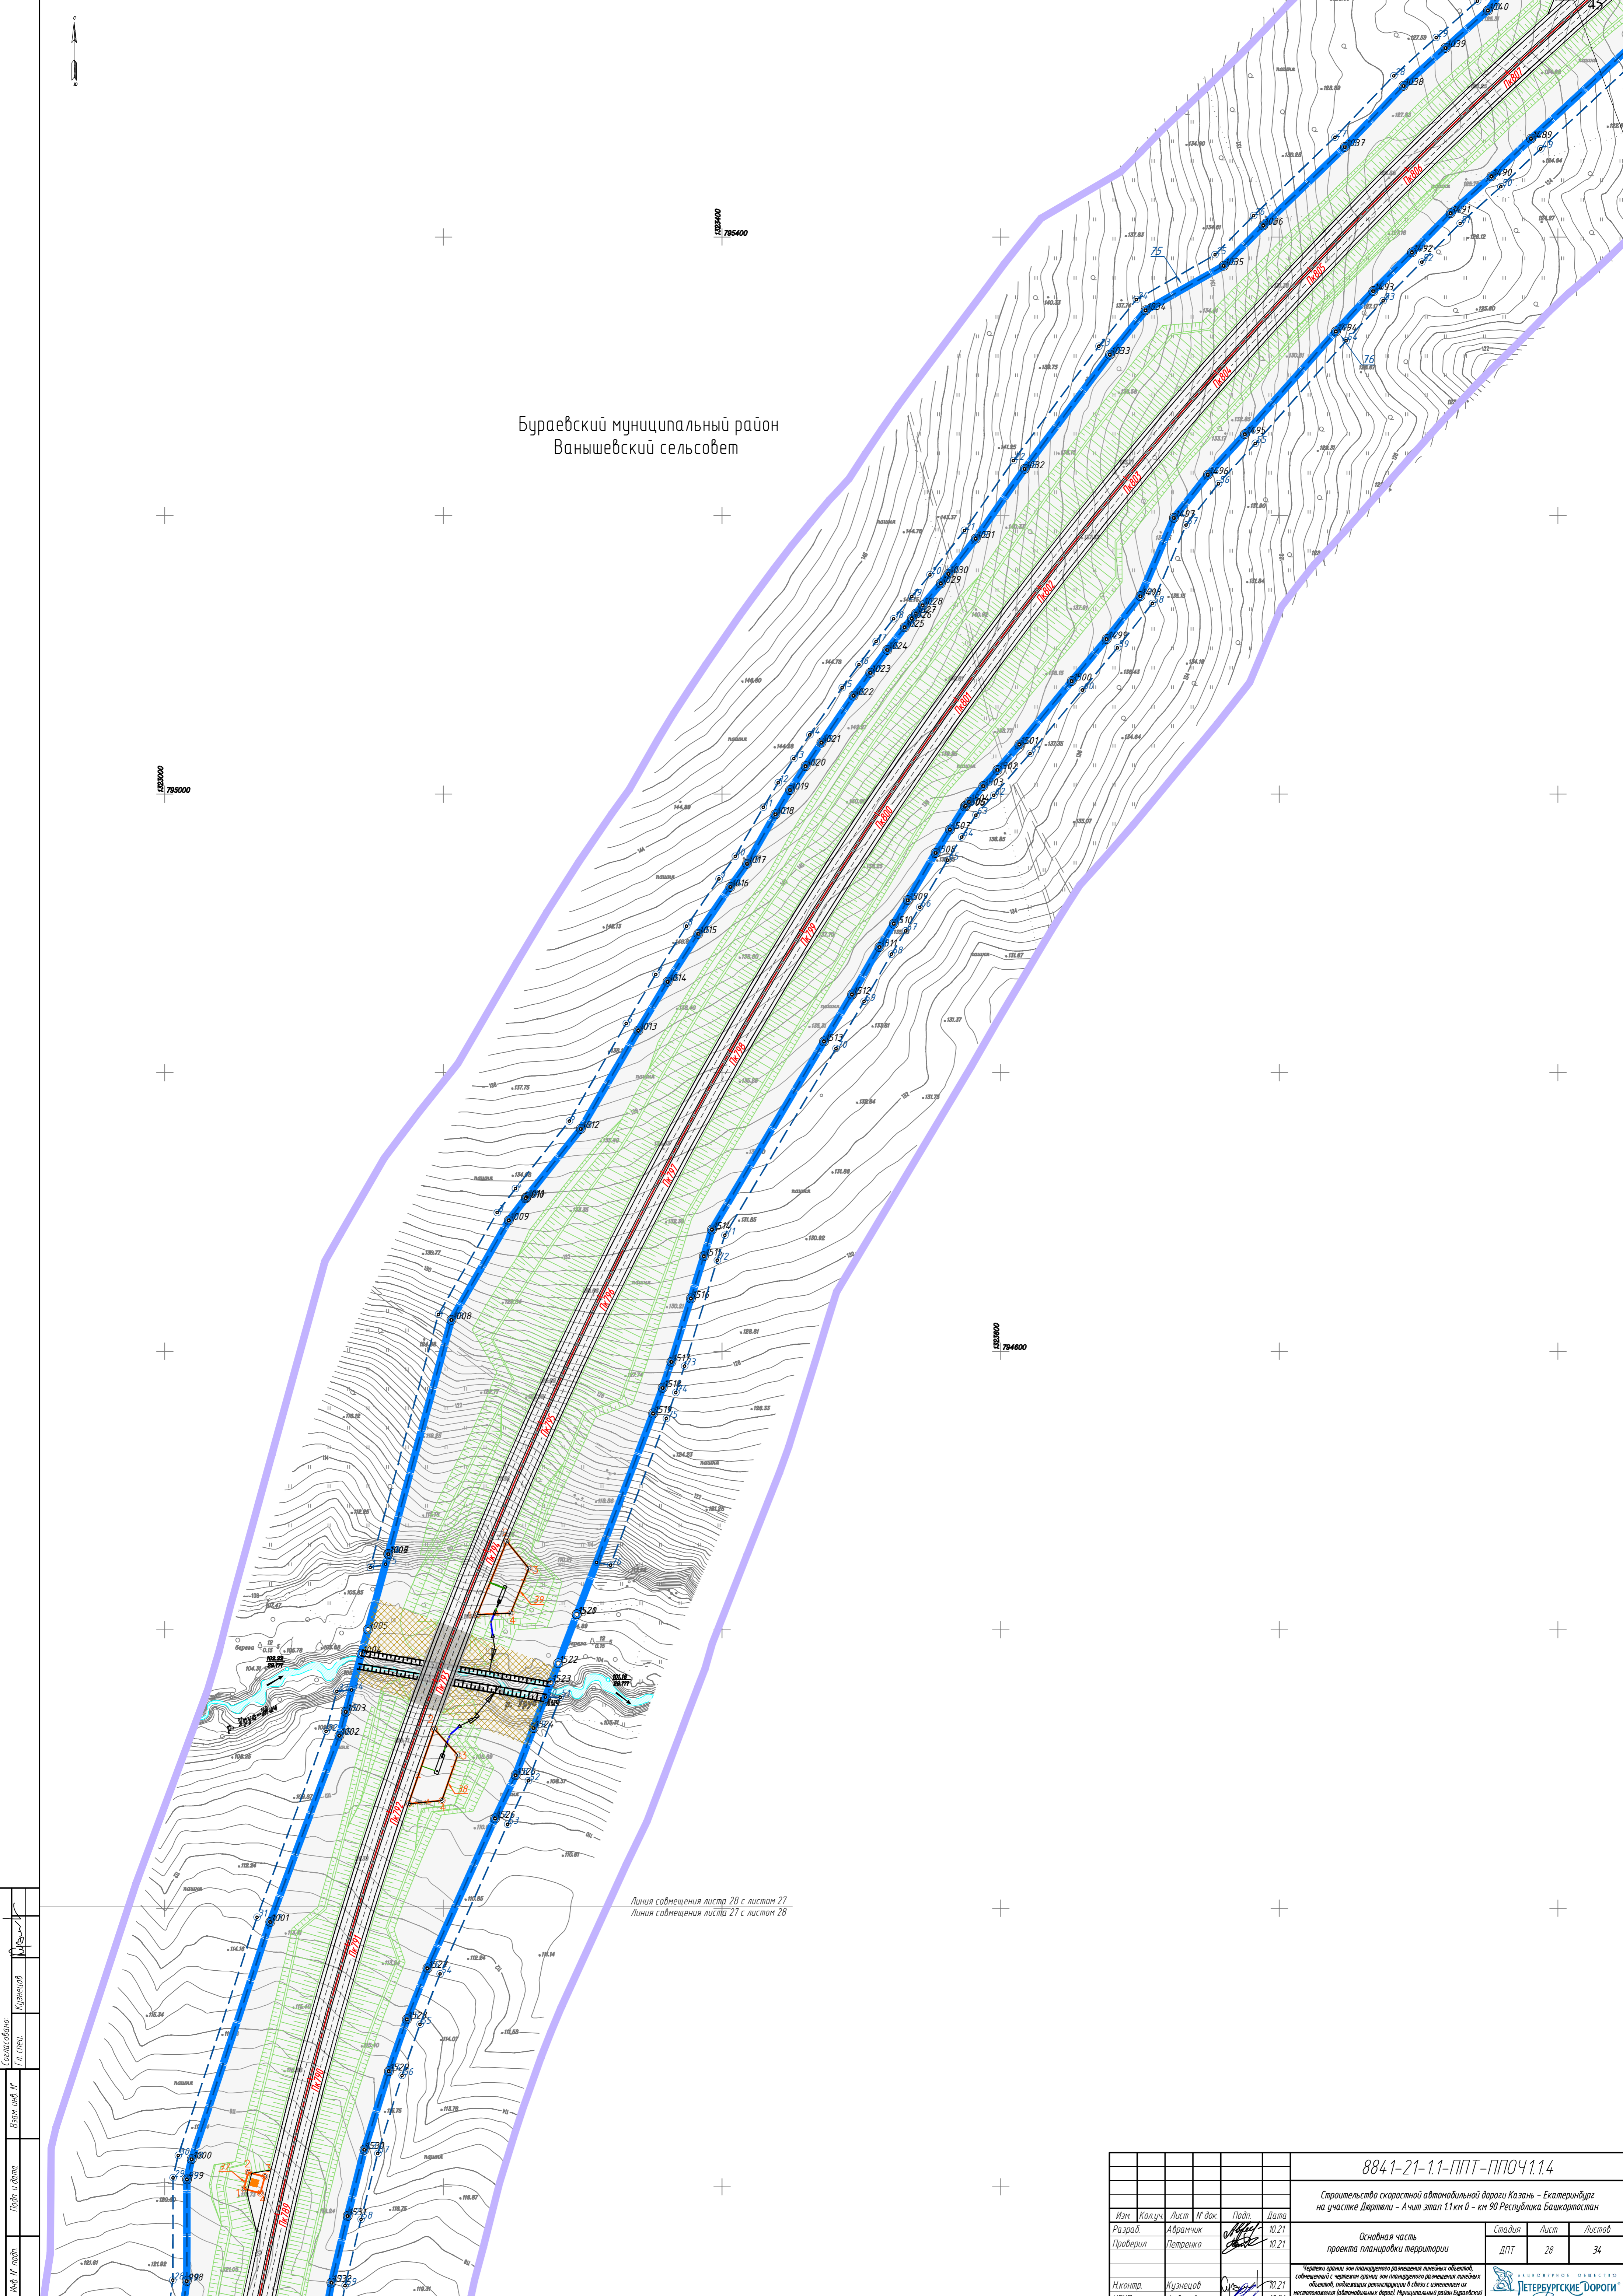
Бураевский муниципальный район
Ванышевский сельсовет

Линия совмещения листа 28 с листом 27
Линия совмещения листа 27 с листом 28

р. Уреч-Ыш

795400
795000
794600

8841-21-1.1-ППТ-ППОЧ1.1.4

Строительство скоростной автомобильной дороги Казань - Екатеринбург на участке Дюртюли - Ачит этап 1.1 км 0 - км 90 Республика Башкортостан

| Изм. | Кол.уч | Лист | № док. | Подп. | Дата |
|---|---|---|---|---|---|
| Разраб. | | Абрамчик | | | 10.21 |
| Проверил | | Петренко | | | 10.21 |
| Н.контр. | | Кузнецов | | | 10.21 |

Основная часть проекта планировки территории

| Стадия | Лист | Листов |
|---|---|---|
| ДПТ | 28 | 34 |

Чертеж границ зон планируемого размещения линейных объектов, совмещенный с чертежом границ зон планируемого размещения линейных объектов, подлежащих реконструкции в связи с изменением их местоположения (автомобильных дорог). Муниципальный район Бураевский

Петербургские Дороги

Согласовано
Гл. спец. Кузнецов
Взам. инв. №
Подп. и дата
Инв. № подл.